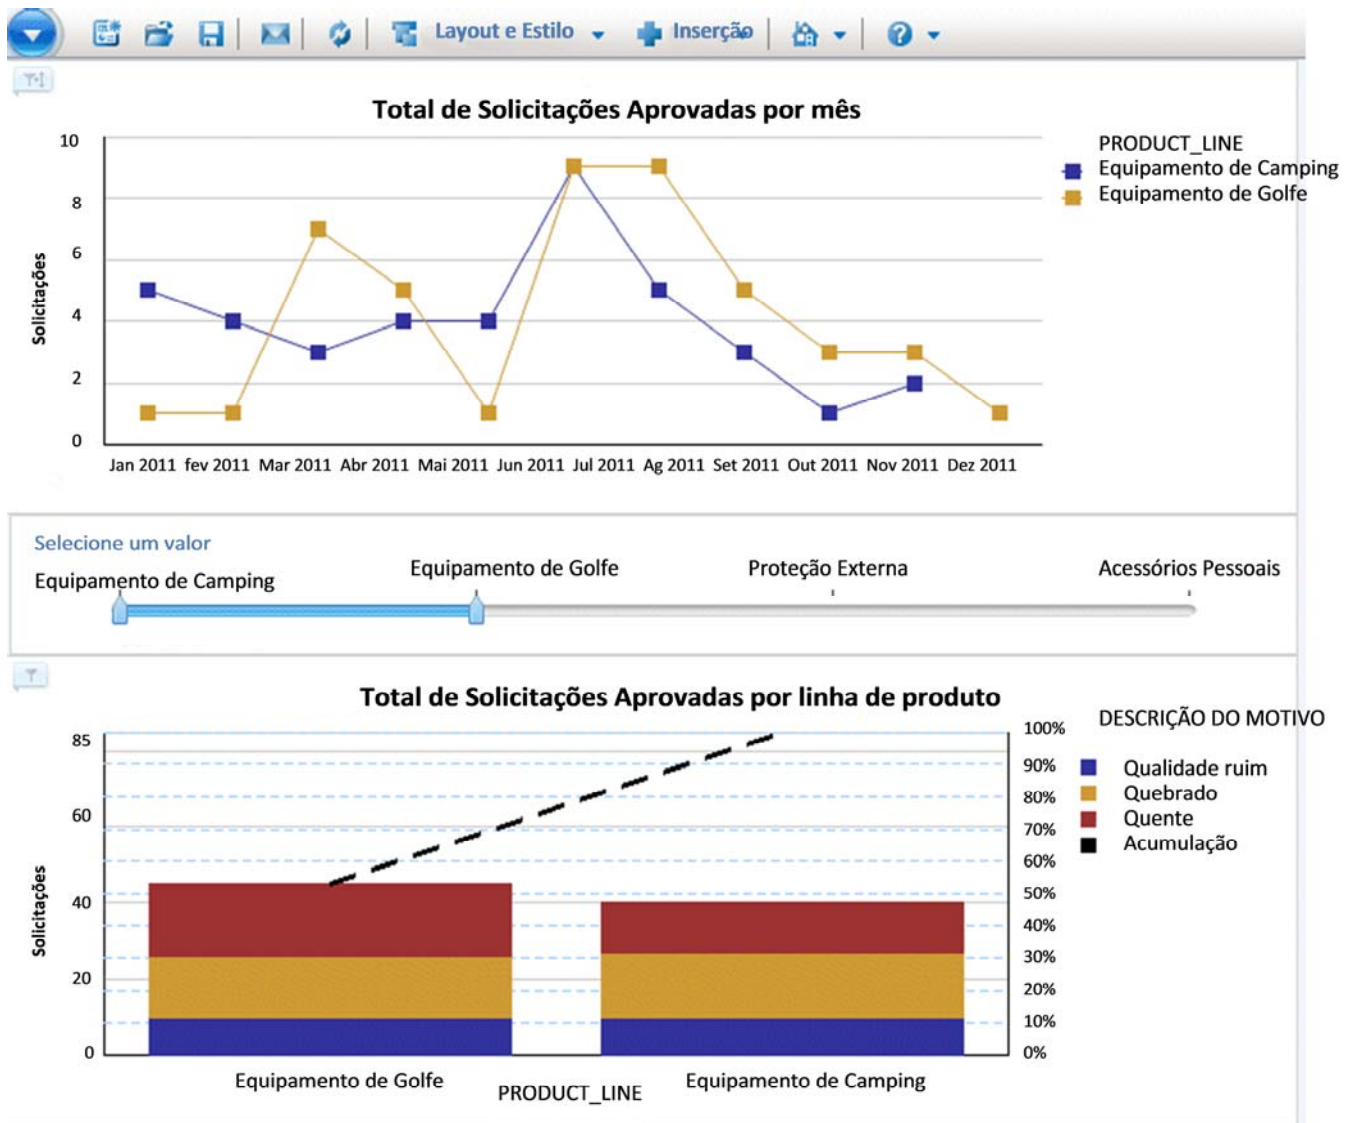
Layout e Estilo
Inserção

Total de Solicitações Aprovadas por mês

10
8
6
4
2
0

Solicitações

Jan 2011 fev 2011 Mar 2011 Abr 2011 Mai 2011 Jun 2011 Jul 2011 Ag 2011 Set 2011 Out 2011 Nov 2011 Dez 2011

PRODUCT_LINE
Equipamento de Camping
Equipamento de Golfe

Selecione um valor
Equipamento de Camping
Equipamento de Golfe
Proteção Externa
Acessórios Pessoais

Total de Solicitações Aprovadas por linha de produto

85
60
40
20
0

Solicitações

100%
90%
80%
70%
60%
50%
40%
30%
20%
10%
0%

Equipamento de Golfe
PRODUCT_LINE
Equipamento de Camping

DESCRIÇÃO DO MOTIVO
Qualidade ruim
Quebrado
Quente
Acumulação